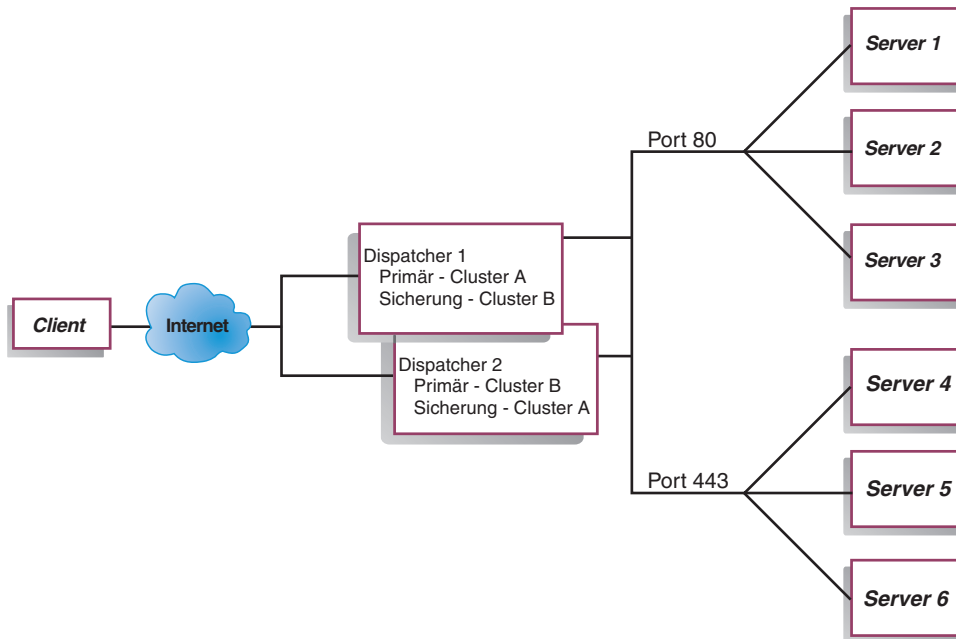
Client

Internet

Dispatcher 1
Primär - Cluster A
Sicherung - Cluster B

Dispatcher 2
Primär - Cluster B
Sicherung - Cluster A

Port 80

Port 443

Server 1

Server 2

Server 3

Server 4

Server 5

Server 6